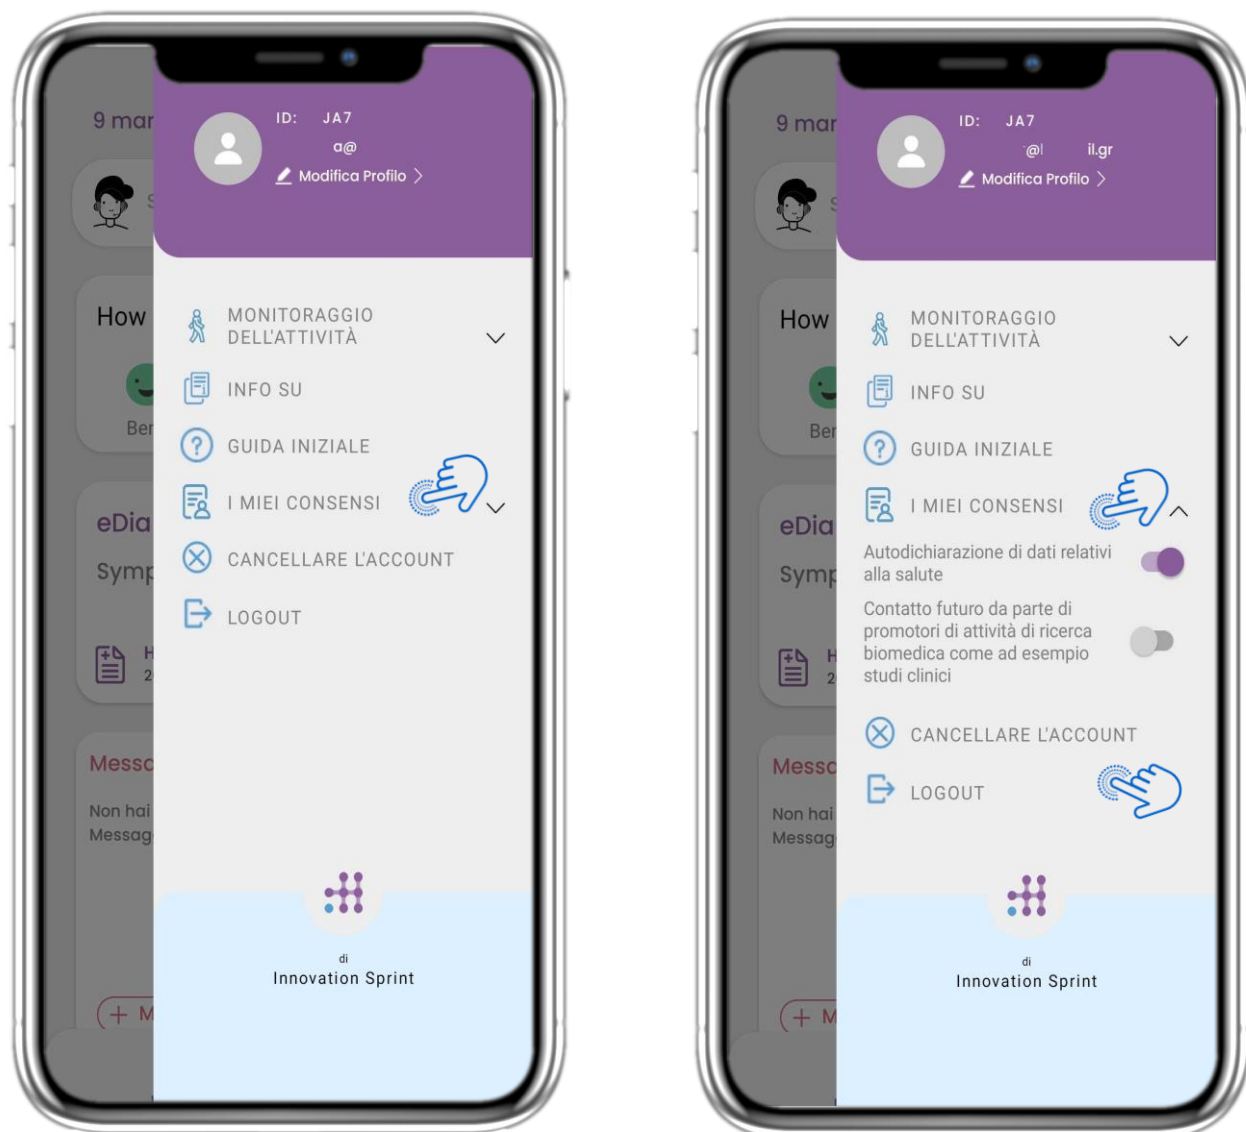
9 mar

How

Ber

eDia

Symp

H
2

Messa

Non hai
Messag

+ M

ID: JA7
a@
Modifica Profilo >

MONITORAGGIO DELL'ATTIVITÀ

INFO SU

GUIDA INIZIALE

I MIEI CONSENSI

CANCELLARE L'ACCOUNT

LOGOUT

di
Innovation Sprint

9 mar

How

Ber

eDia

Symp

H
2

Messa

Non hai
Messag

+ M

ID: JA7
@l il.gr
Modifica Profilo >

MONITORAGGIO DELL'ATTIVITÀ

INFO SU

GUIDA INIZIALE

I MIEI CONSENSI

Autodichiarazione di dati relativi alla salute

Contatto futuro da parte di promotori di attività di ricerca biomedica come ad esempio studi clinici

CANCELLARE L'ACCOUNT

LOGOUT

di
Innovation Sprint